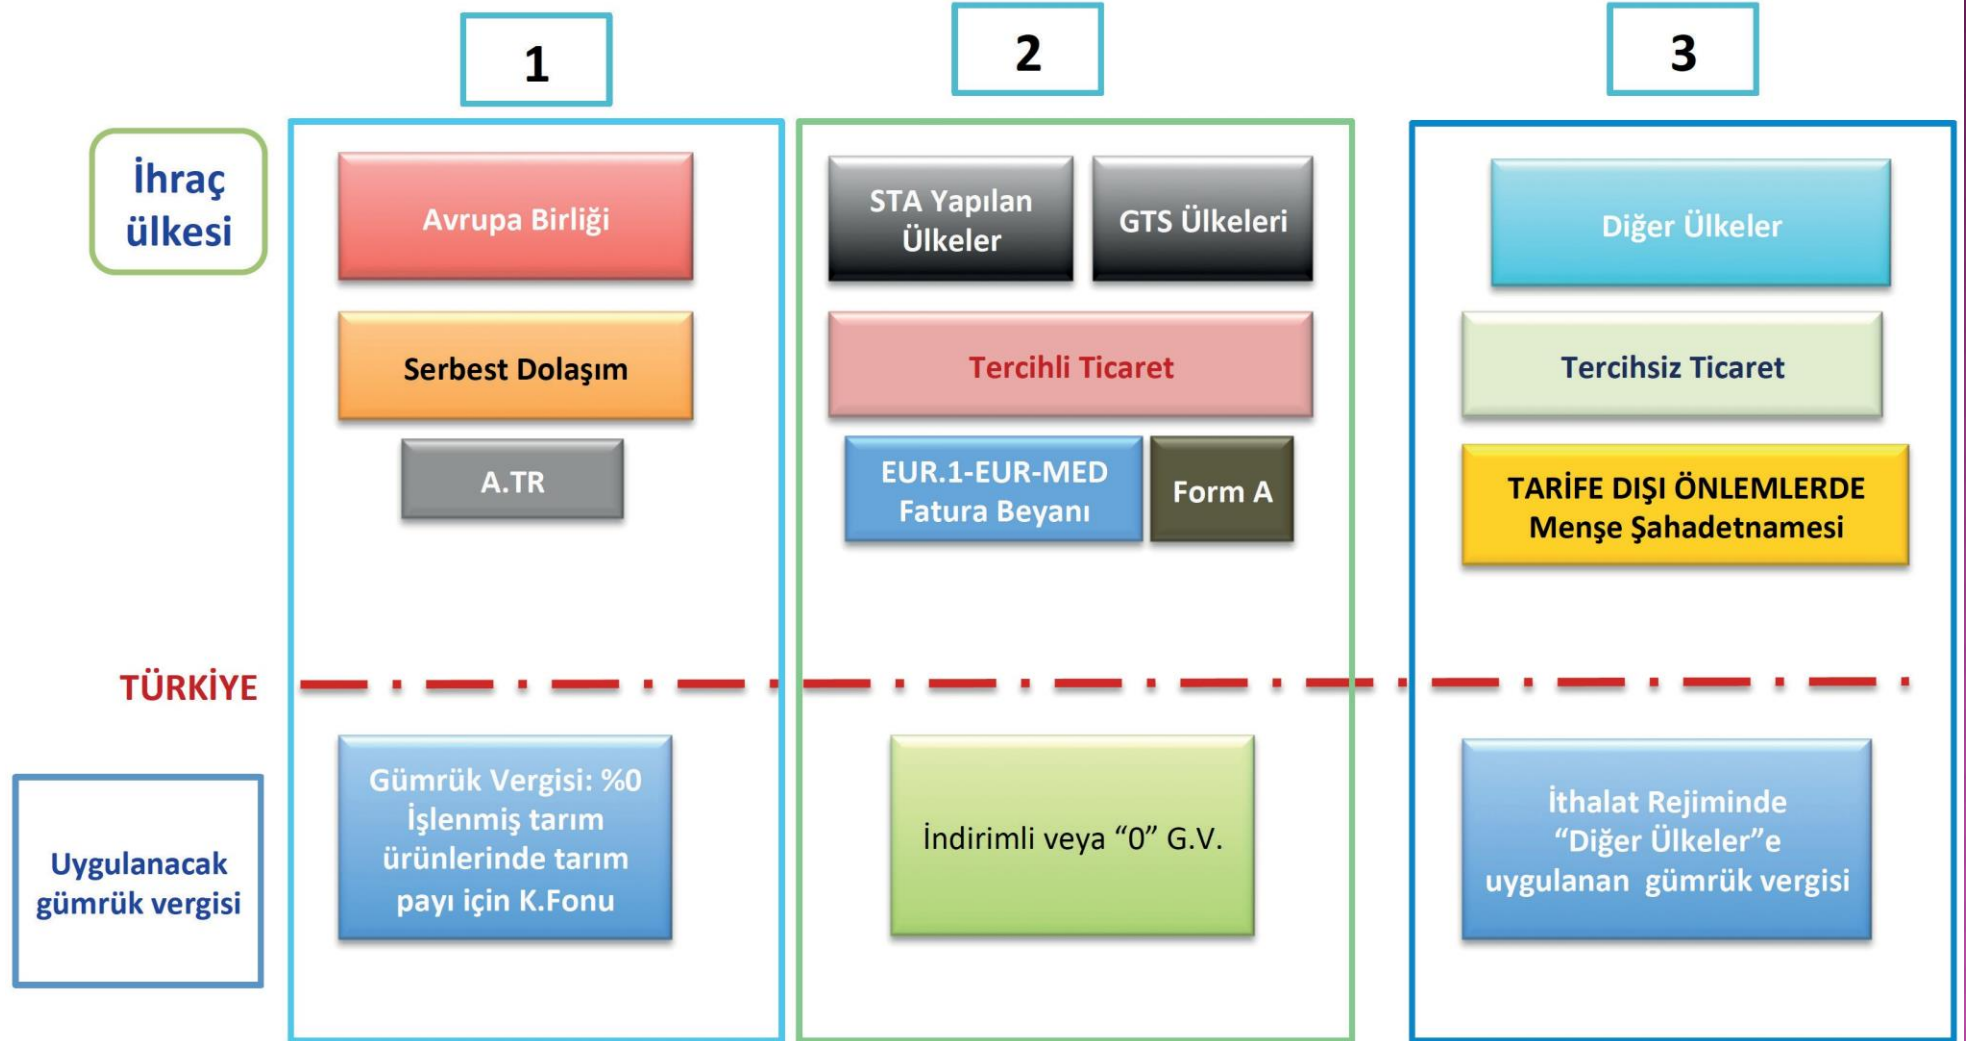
1

2

3

İhraç ülkesi

Avrupa Birliği

Serbest Dolaşım

A.TR

STA Yapılan Ülkeler

GTS Ülkeleri

Tercihli Ticaret

EUR.1-EUR-MED Fatura Beyanı

Form A

Diğer Ülkeler

Tercihsiz Ticaret

TARİFE DIŞI ÖNLEMLERDE Menşe Şahadetnamesi

TÜRKİYE

Uygulanacak gümrük vergisi

Gümrük Vergisi: %0 İşlenmiş tarım ürünlerinde tarım payı için K.Fonu

İndirimli veya "0" G.V.

İthalat Rejiminde "Diğer Ülkeler"e uygulanan gümrük vergisi